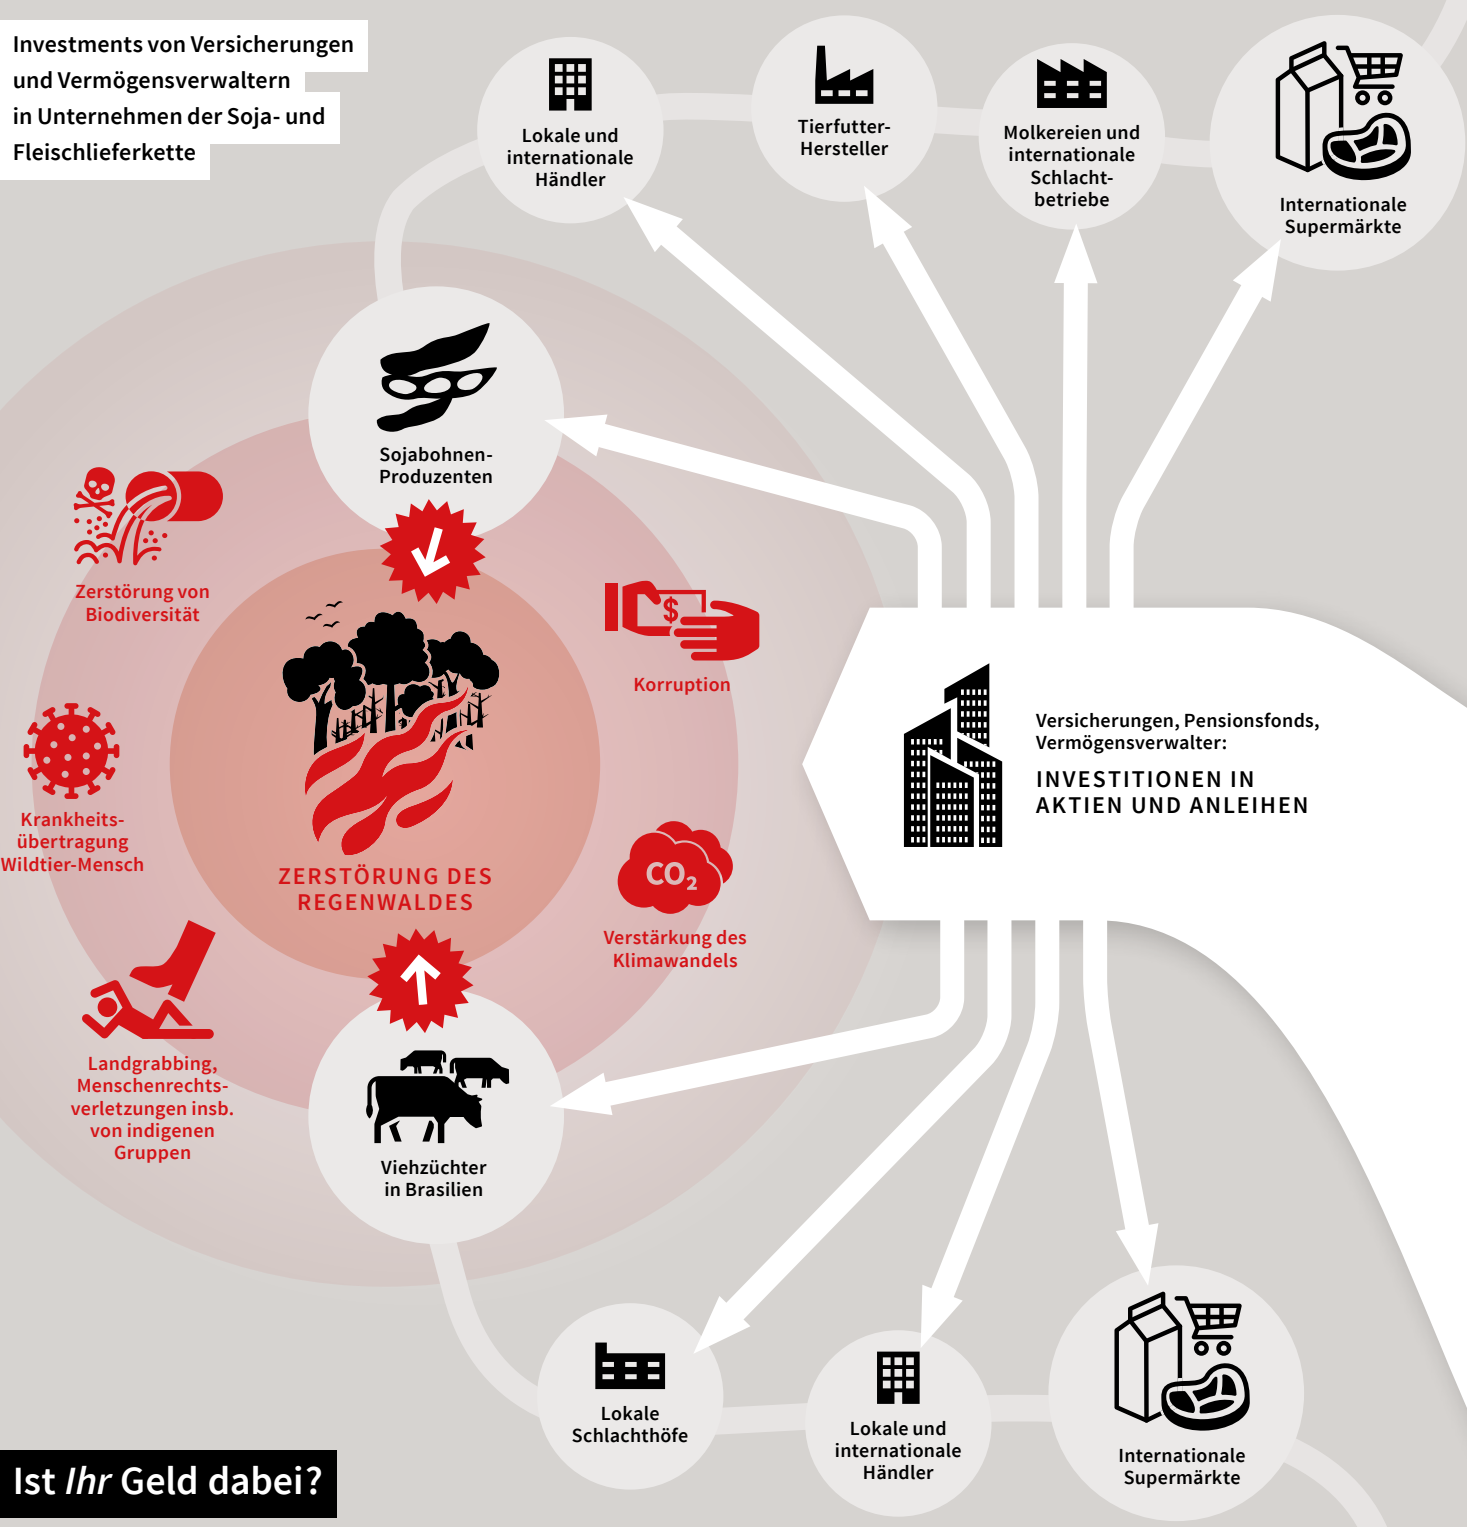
Investments von Versicherungen und Vermögensverwaltern in Unternehmen der Soja- und Fleischlieferkette

Lokale und internationale Händler

Tierfutter-Hersteller

Molkereien und internationale Schlacht-betriebe

Internationale Supermärkte

Sojabohnen-Produzenten

Zerstörung von Biodiversität

Korruption

Krankheits-übertragung Wildtier-Mensch

ZERSTÖRUNG DES REGENWALDES

$CO_2$

Verstärkung des Klimawandels

Versicherungen, Pensionsfonds, Vermögensverwalter:

INVESTITIONEN IN AKTIEN UND ANLEIHEN

Landgrabbing, Menschenrechts-verletzungen insb. von indigenen Gruppen

Viehzüchter in Brasilien

Lokale Schlachthöfe

Lokale und internationale Händler

Internationale Supermärkte

Ist *Ihr* Geld dabei?